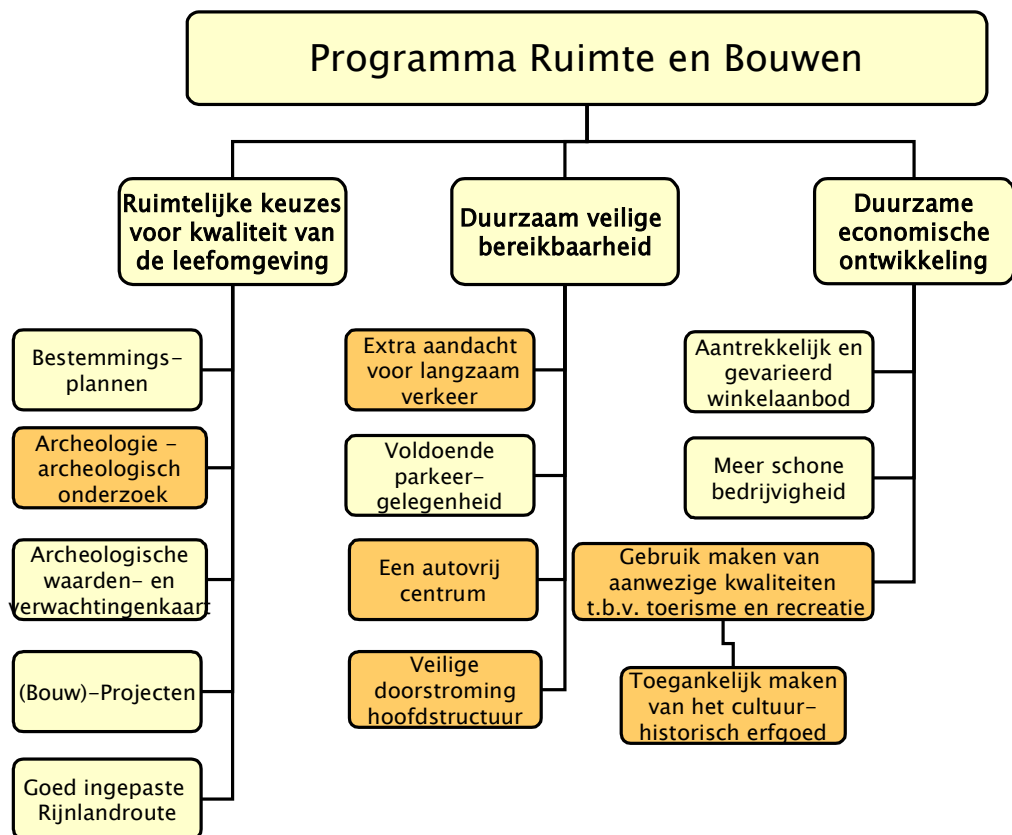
Programma Ruimte en Bouwen

Ruimtelijke keuzes voor kwaliteit van de leefomgeving

Bestemmingsplannen

Archeologie - archeologisch onderzoek

Archeologische waarden- en verwachtingenkaart

(Bouw)-Projecten

Goed ingepaste Rijnlandroute

Duurzaam veilige bereikbaarheid

Extra aandacht voor langzaam verkeer

Voldoende parkeergelegenheid

Een autovrij centrum

Veilige doorstroming hoofdstructuur

Duurzame economische ontwikkeling

Aantrekkelijk en gevarieerd winkelaanbod

Meer schone bedrijvigheid

Gebruik maken van aanwezige kwaliteiten t.b.v. toerisme en recreatie

Toegankelijk maken van het cultuurhistorisch erfgoed